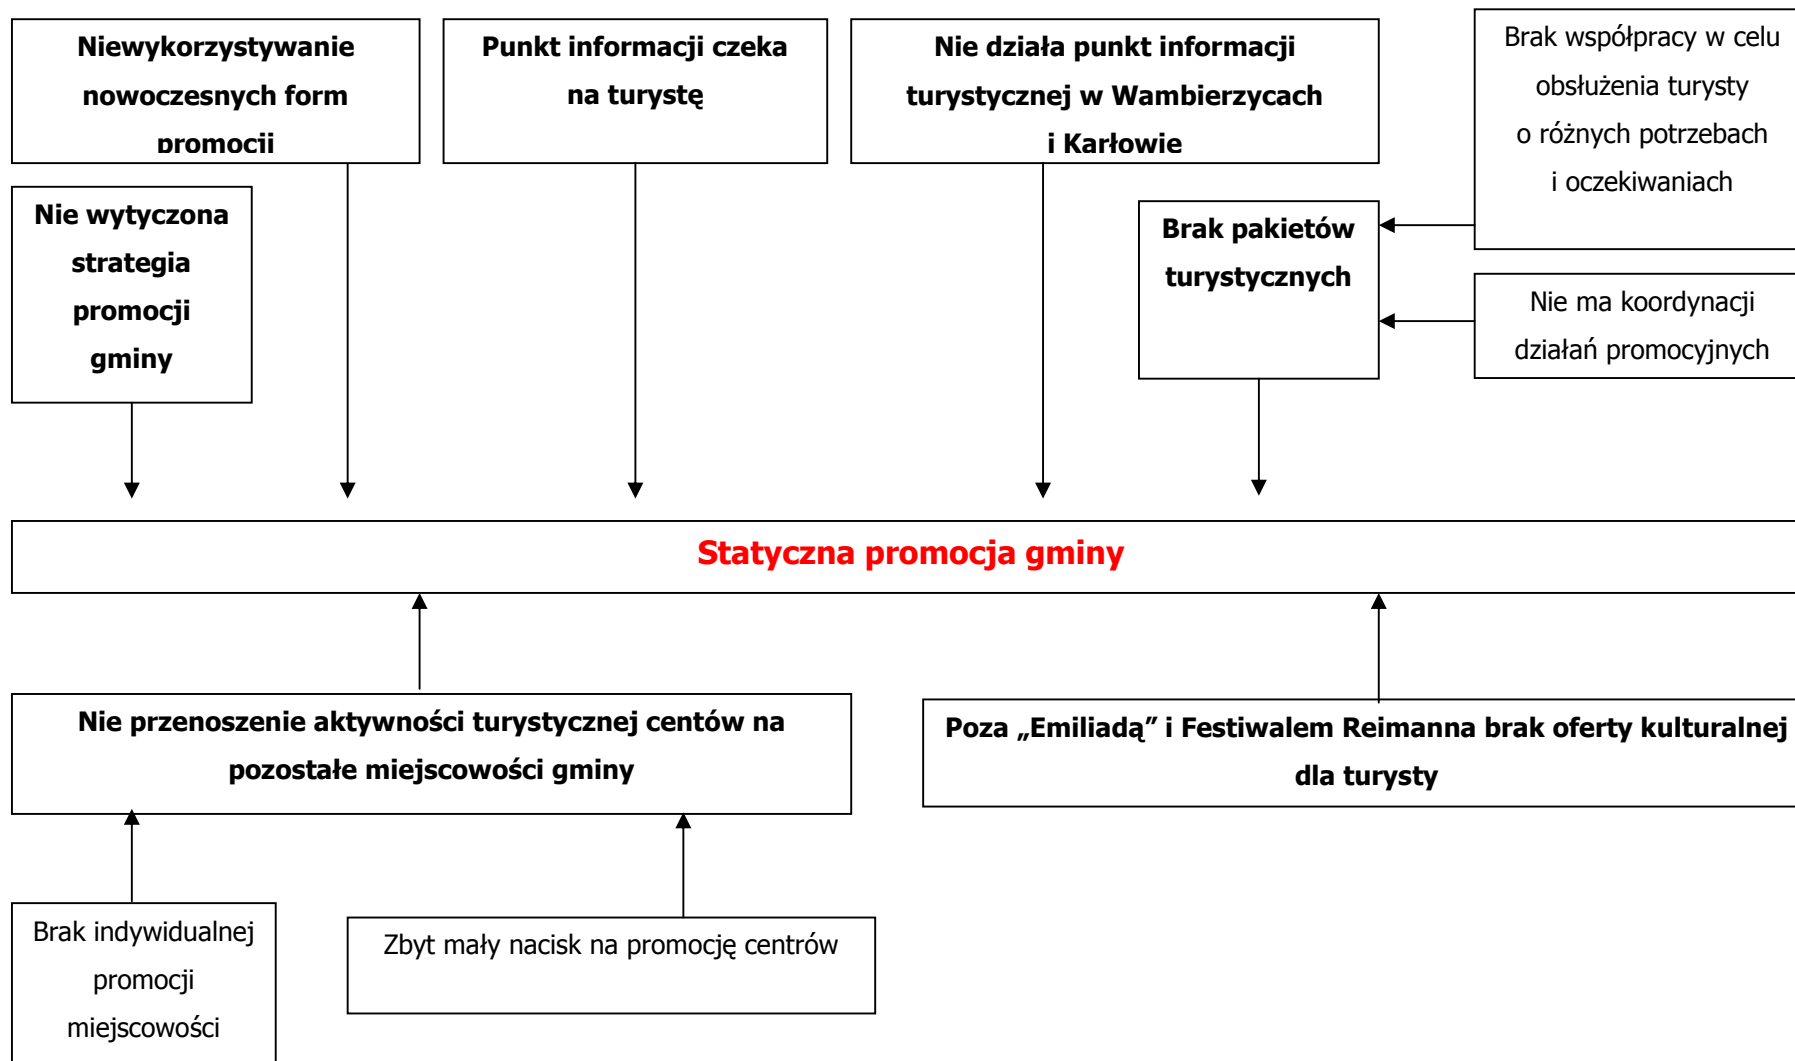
Niewykorzystywanie nowoczesnych form promocji

Punkt informacji czeka na turystę

Nie działa punkt informacji turystycznej w Wambierzycach i Karłowie

Brak współpracy w celu obsłużenia turysty o różnych potrzebach i oczekiwaniach

Nie wytyczona strategia promocji gminy

Brak pakietów turystycznych

Nie ma koordynacji działań promocyjnych

Statyczna promocja gminy

Nie przenoszenie aktywności turystycznej centów na pozostałe miejscowości gminy

Poza „Emiliadą" i Festiwalem Reimanna brak oferty kulturalnej dla turysty

Brak indywidualnej promocji miejscowości

Zbyt mały nacisk na promocję centrów